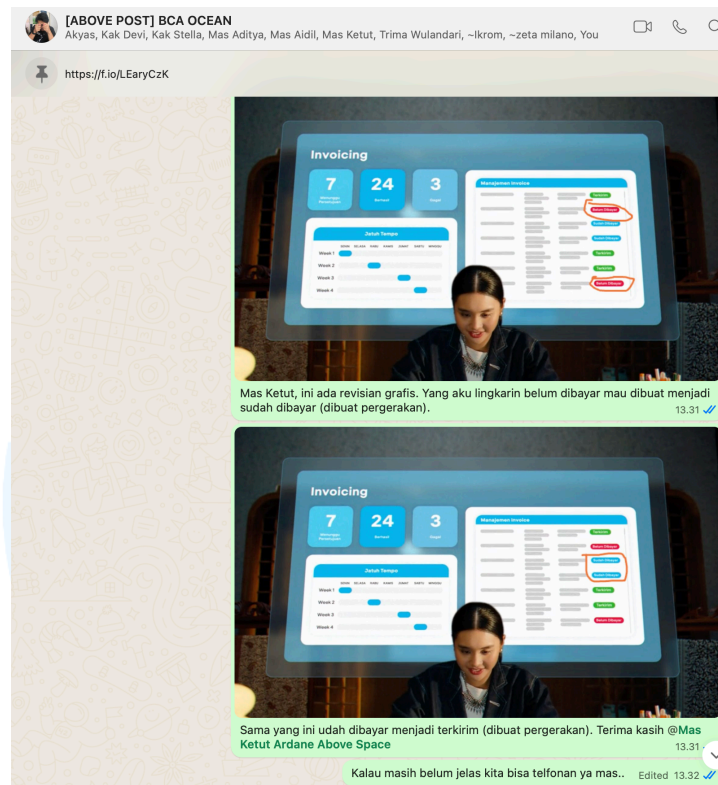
[ABOVE POST] BCA OCEAN
Akyas, Kak Devi, Kak Stella, Mas Aditya, Mas Aidil, Mas Ketut, Trima Wulandari, ~Ikrom, ~zeta milano, You

https://f.io/LEaryCzK

Invoicing
7
24
3
Jatuh Tempo
Week 1
Week 2
Week 3
Week 4
Manajemen Invoice

Mas Ketut, ini ada revisian grafis. Yang aku lingkarin belum dibayar mau dibuat menjadi sudah dibayar (dibuat pergerakan).
13.31

Invoicing
7
24
3
Jatuh Tempo
Week 1
Week 2
Week 3
Week 4
Manajemen Invoice

Sama yang ini udah dibayar menjadi terkirim (dibuat pergerakan). Terima kasih @Mas Ketut Ardane Above Space
13.31

Kalau masih belum jelas kita bisa telfonan ya mas..
Edited 13.32